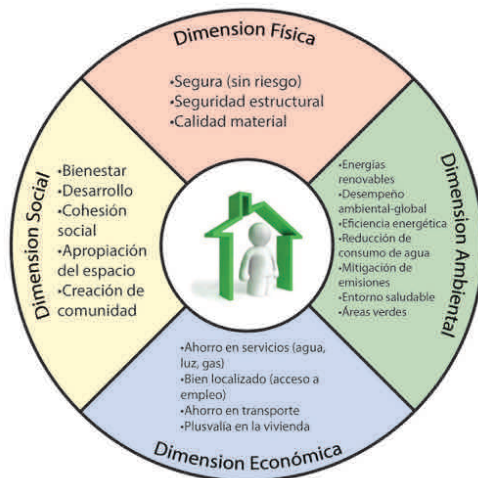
Dimension Física

•Segura (sin riesgo)
•Seguridad estructural
•Calidad material

Dimension Social

•Bienestar
•Desarrollo
•Cohesión social
•Apropiación del espacio
•Creación de comunidad

Dimension Ambiental

•Energías renovables
•Desempeño ambiental-global
•Eficiencia energética
•Reducción de consumo de agua
•Mitigación de emisiones
•Entorno saludable
•Áreas verdes

•Ahorro en servicios (agua, luz, gas)
•Bien localizado (acceso a empleo)
•Ahorro en transporte
•Plusvalía en la vivienda

Dimension Económica